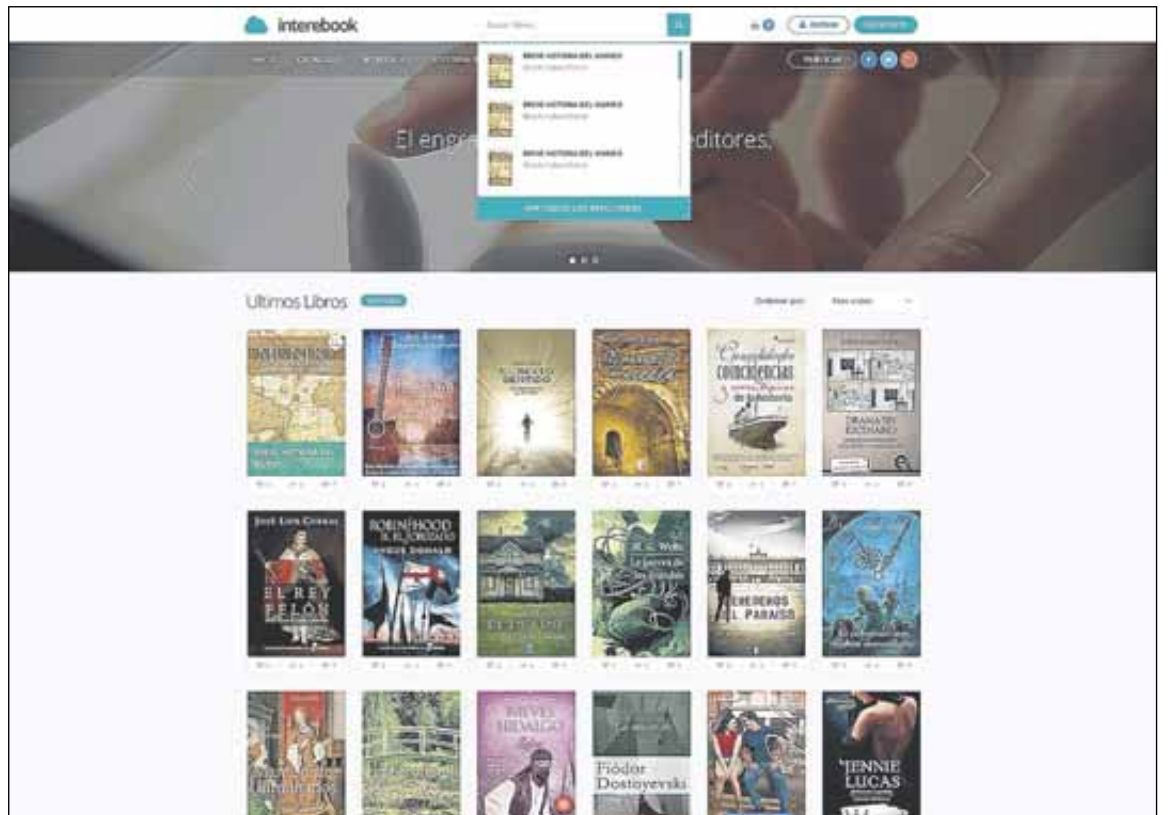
interebook

Buscar libros

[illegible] Acceder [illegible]

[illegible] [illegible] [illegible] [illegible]

PUBLICAR

BREVE HISTORIA DEL MUNDO
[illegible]

BREVE HISTORIA DEL MUNDO
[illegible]

BREVE HISTORIA DEL MUNDO
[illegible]

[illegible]

El enge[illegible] editores.

Ultimos Libros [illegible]

Ordenar por: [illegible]

BREVE HISTORIA DEL MUNDO

Consejos de Coincidencias de la historia

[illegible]

José Luis Corral
EL REY PELÓN

ROBIN HOOD EL PROSCRITO
ANGUS DONALD

H. G. Wells
La guerra de los mundos

HEREDEROS DEL PARAISO

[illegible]

REYES HIDALGO

Fiódor Dostoyevski

JENNIE LUCAS